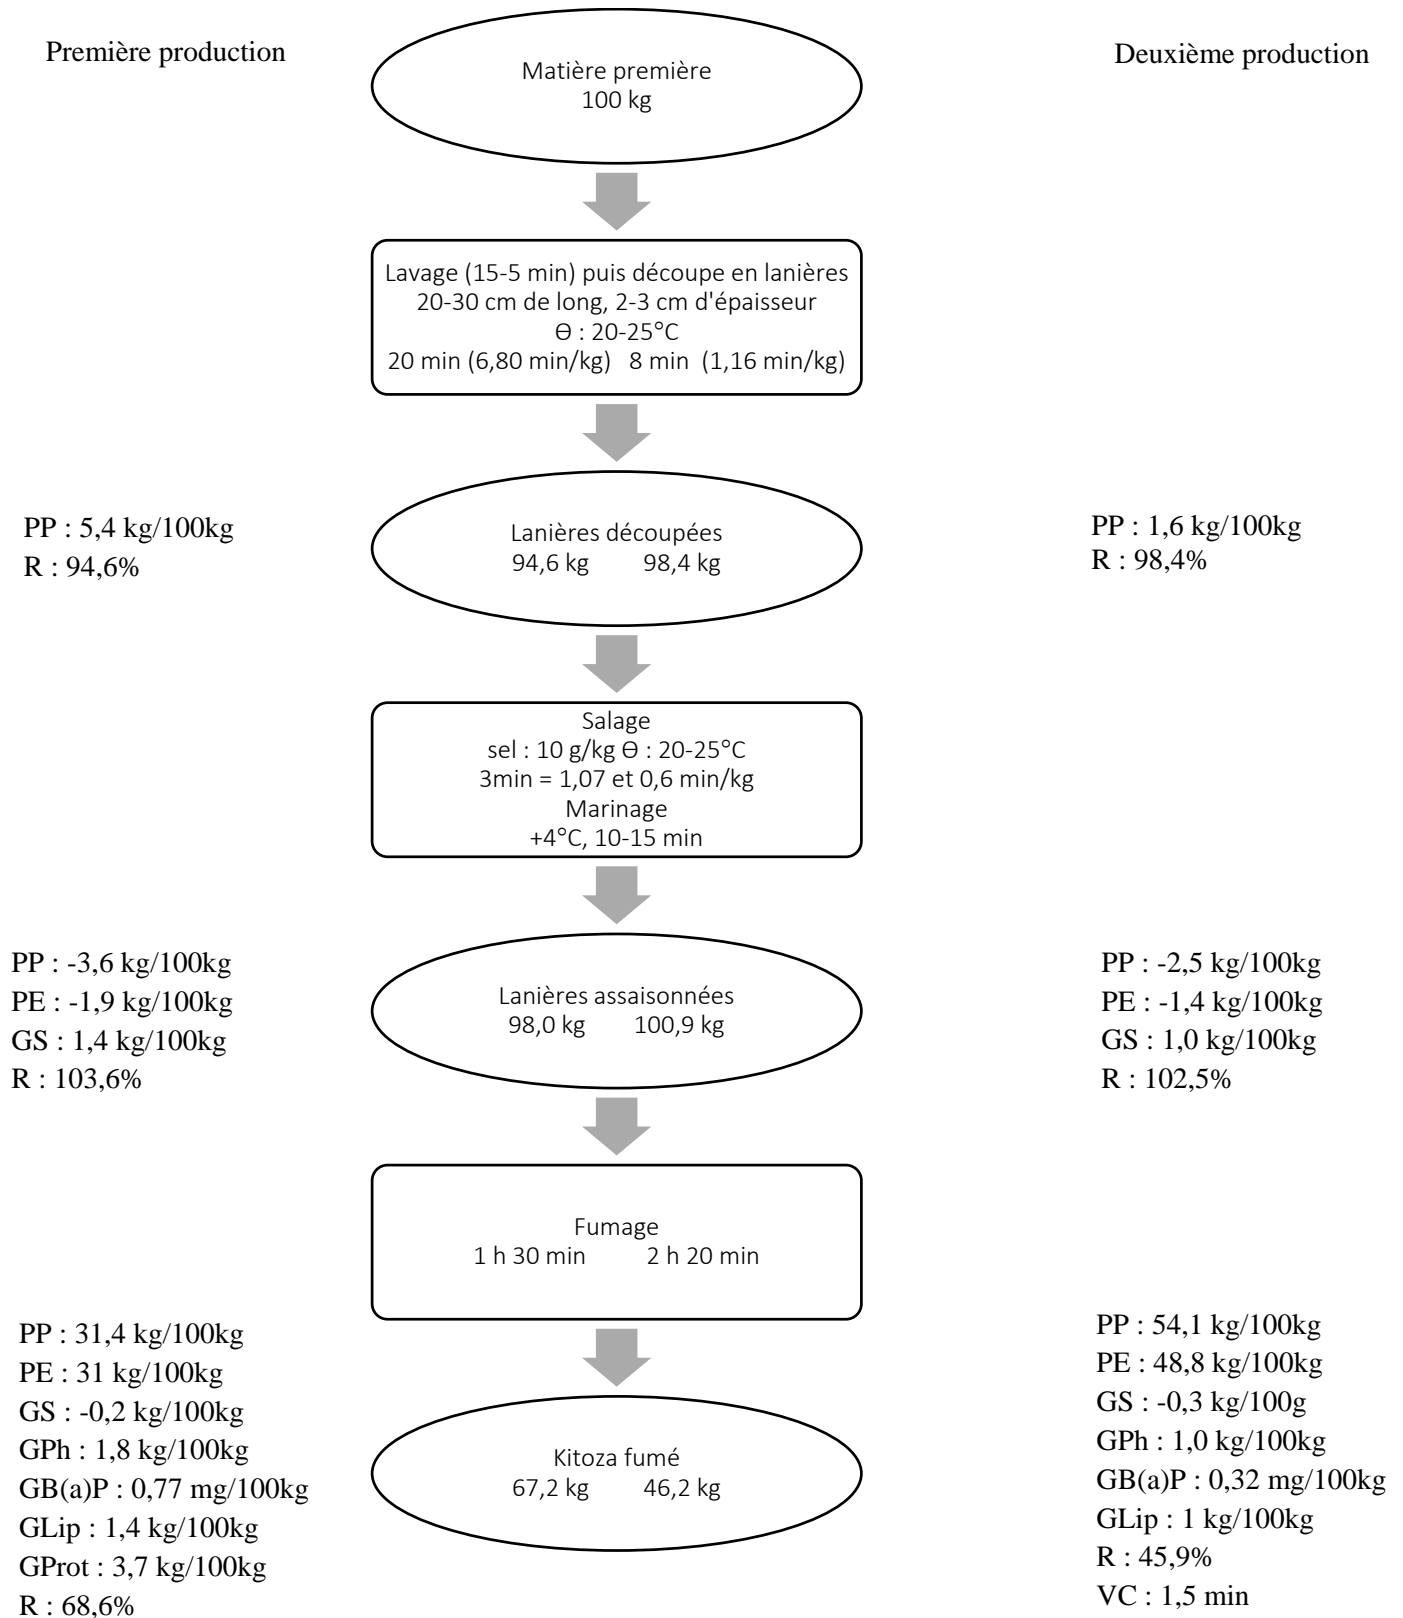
Première production

Matière première
100 kg

Deuxième production

Lavage (15-5 min) puis découpe en lanières
20-30 cm de long, 2-3 cm d'épaisseur
ϴ : 20-25°C
20 min (6,80 min/kg) 8 min (1,16 min/kg)

PP : 5,4 kg/100kg
R : 94,6%

Lanières découpées
94,6 kg 98,4 kg

PP : 1,6 kg/100kg
R : 98,4%

Salage
sel : 10 g/kg ϴ : 20-25°C
3min = 1,07 et 0,6 min/kg
Marinage
+4°C, 10-15 min

PP : -3,6 kg/100kg
PE : -1,9 kg/100kg
GS : 1,4 kg/100kg
R : 103,6%

Lanières assaisonnées
98,0 kg 100,9 kg

PP : -2,5 kg/100kg
PE : -1,4 kg/100kg
GS : 1,0 kg/100kg
R : 102,5%

Fumage
1 h 30 min 2 h 20 min

PP : 31,4 kg/100kg
PE : 31 kg/100kg
GS : -0,2 kg/100kg
GPh : 1,8 kg/100kg
GB(a)P : 0,77 mg/100kg
GLip : 1,4 kg/100kg
GProt : 3,7 kg/100kg
R : 68,6%

Kitoza fumé
67,2 kg 46,2 kg

PP : 54,1 kg/100kg
PE : 48,8 kg/100kg
GS : -0,3 kg/100g
GPh : 1,0 kg/100kg
GB(a)P : 0,32 mg/100kg
GLip : 1 kg/100kg
R : 45,9%
VC : 1,5 min